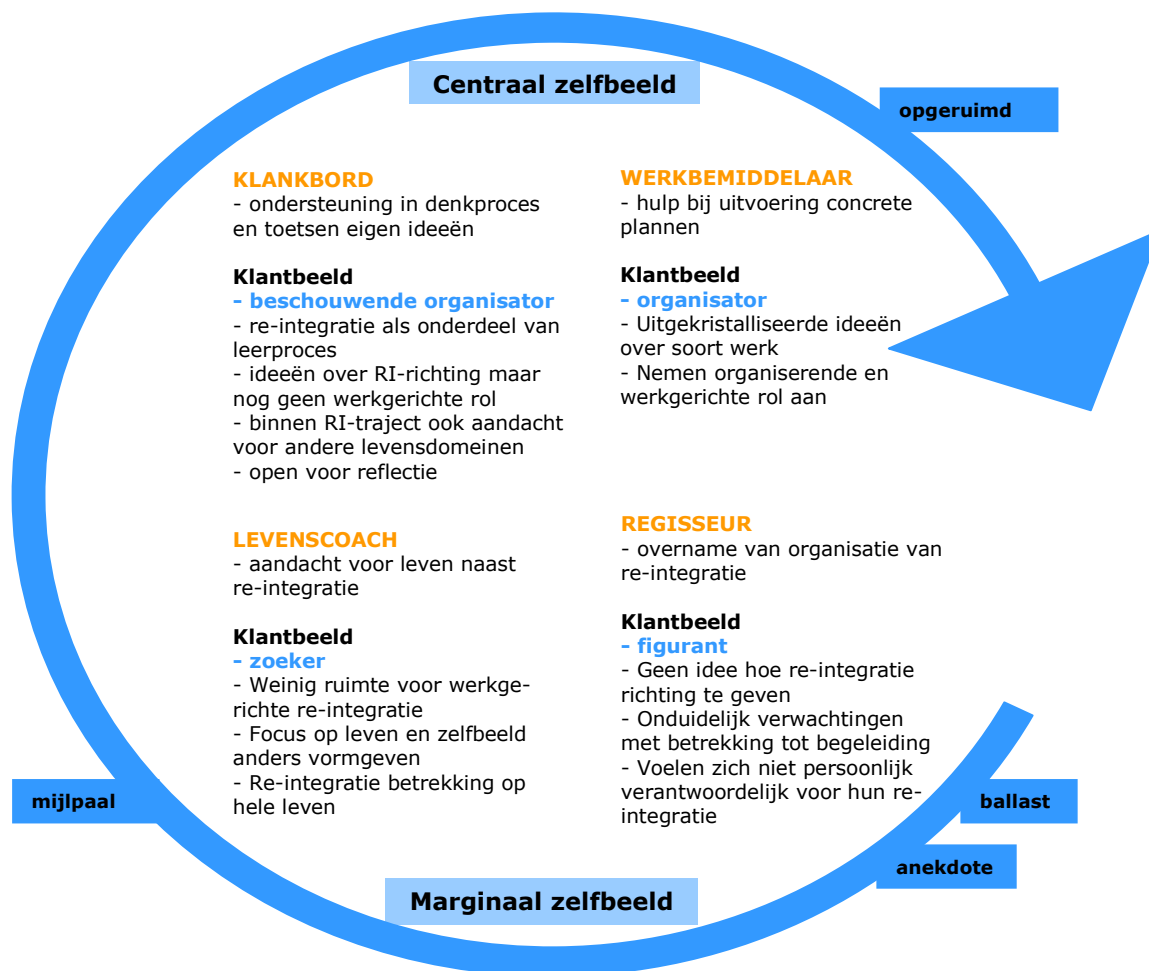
Centraal zelfbeeld

opgeruimd

KLANKBORD
- ondersteuning in denkproces en toetsen eigen ideeën

Klantbeeld
- beschouwende organisator
- re-integratie als onderdeel van leerproces
- ideeën over RI-richting maar nog geen werkgerichte rol
- binnen RI-traject ook aandacht voor andere levensdomeinen
- open voor reflectie

WERKBEMIDDELAAR
- hulp bij uitvoering concrete plannen

Klantbeeld
- organisator
- Uitgekristalliseerde ideeën over soort werk
- Nemen organiserende en werkgerichte rol aan

LEVENSCOACH
- aandacht voor leven naast re-integratie

Klantbeeld
- zoeker
- Weinig ruimte voor werkgerichte re-integratie
- Focus op leven en zelfbeeld anders vormgeven
- Re-integratie betrekking op hele leven

REGISSEUR
- overname van organisatie van re-integratie

Klantbeeld
- figurant
- Geen idee hoe re-integratie richting te geven
- Onduidelijk verwachtingen met betrekking tot begeleiding
- Voelen zich niet persoonlijk verantwoordelijk voor hun re-integratie

mijlpaal

ballast

anekdote

Marginaal zelfbeeld